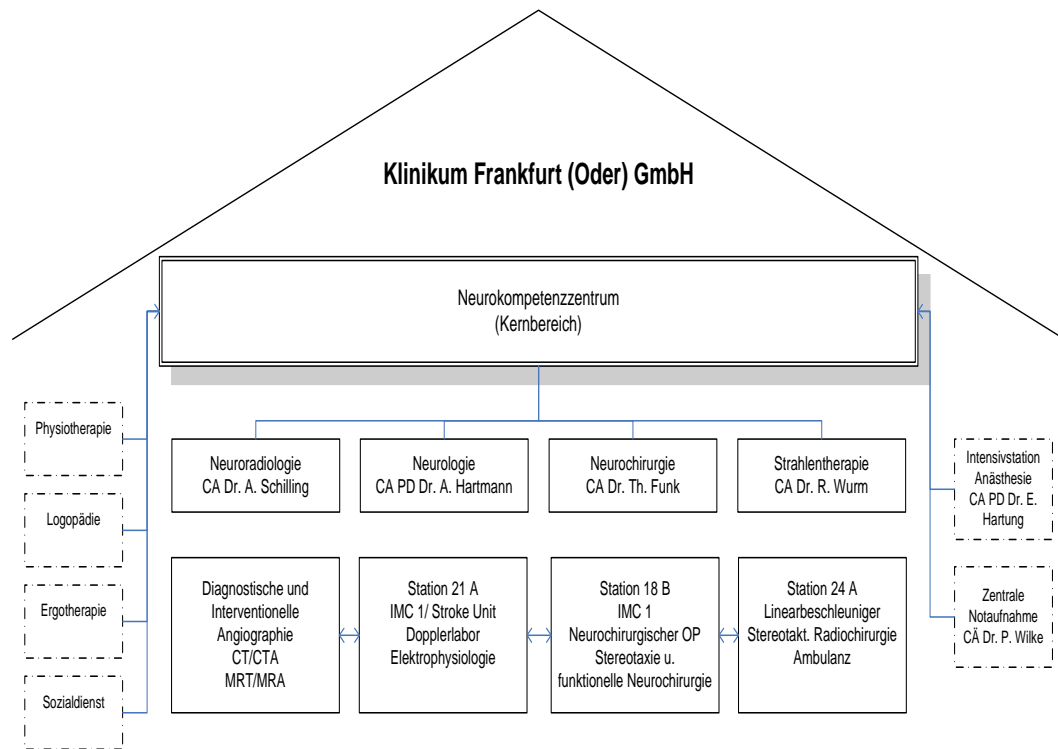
Klinikum Frankfurt (Oder) GmbH

Neurokompetenzzentrum
(Kernbereich)

Physiotherapie

Logopädie

Ergotherapie

Sozialdienst

Neuroradiologie
CA Dr. A. Schilling

Neurologie
CA PD Dr. A. Hartmann

Neurochirurgie
CA Dr. Th. Funk

Strahlentherapie
CA Dr. R. Wurm

Diagnostische und Interventionelle Angiographie
CT/CTA
MRT/MRA

Station 21 A
IMC 1/ Stroke Unit
Dopplerlabor
Elektrophysiologie

Station 18 B
IMC 1
Neurochirurgischer OP
Stereotaxie u. funktionelle Neurochirurgie

Station 24 A
Linearbeschleuniger
Stereotakt. Radiochirurgie
Ambulanz

Intensivstation
Anästhesie
CA PD Dr. E. Hartung

Zentrale
Notaufnahme
CÄ Dr. P. Wilke